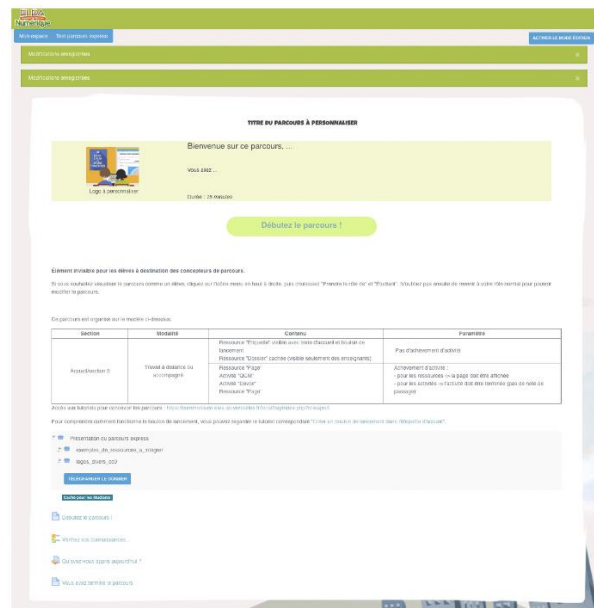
Numérique

Mon espace | Test parcours express

ACTIVER LE MODE ÉDITION

Modifications enseignants

Modifications enseignants

TITRE DU PARCOURS À PERSONNALISER

Bienvenue sur ce parcours, ...

Logo à personnaliser

Vous allez ...

Durée : 25 minutes

Débutez le parcours !

Élément invisible pour les élèves à destination des concepteurs de parcours.

Si vous souhaitez visualiser le parcours comme un élève, cliquez sur l'icône menu en haut à droite, puis choisissez "Prendre le rôle de" et "Étudiant". Vous n'avez plus ensuite de revenir à votre rôle normal pour pouvoir modifier le parcours.

Ce parcours est organisé sur le modèle ci-dessous.

| Section | Modalité | Contenu | Paramètre |
|---|---|---|---|
| Accueil/section 0 | Travail à distance ou accompagné | Ressource "Étiquette" visible avec texte d'accueil et bouton de lancement<br>Ressource "Dossier" cachée (visible seulement des enseignants) | Pas d'achèvement d'activité |
| | | Ressource "Page"<br>Activité "Quiz"<br>Activité "Devoir"<br>Ressource "Page" | Achèvement d'activité :<br>- pour les ressources -> la page doit être affichée<br>- pour les activités -> l'activité doit être terminée (pas de note de passage) |

Accès aux tutoriels pour concevoir les parcours : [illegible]

Pour comprendre comment fonctionne le bouton de lancement, vous pouvez regarder le tutoriel correspondant "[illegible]"

Présentation du parcours express
exemples_de_ressources_à_intégrer
logos_divers_cc2
TÉLÉCHARGER LE DOSSIER

Caché pour les étudiants

Débutez le parcours !

Vérifiez vos connaissances ...

Qu'avez-vous appris aujourd'hui ?

Vous avez terminé le parcours